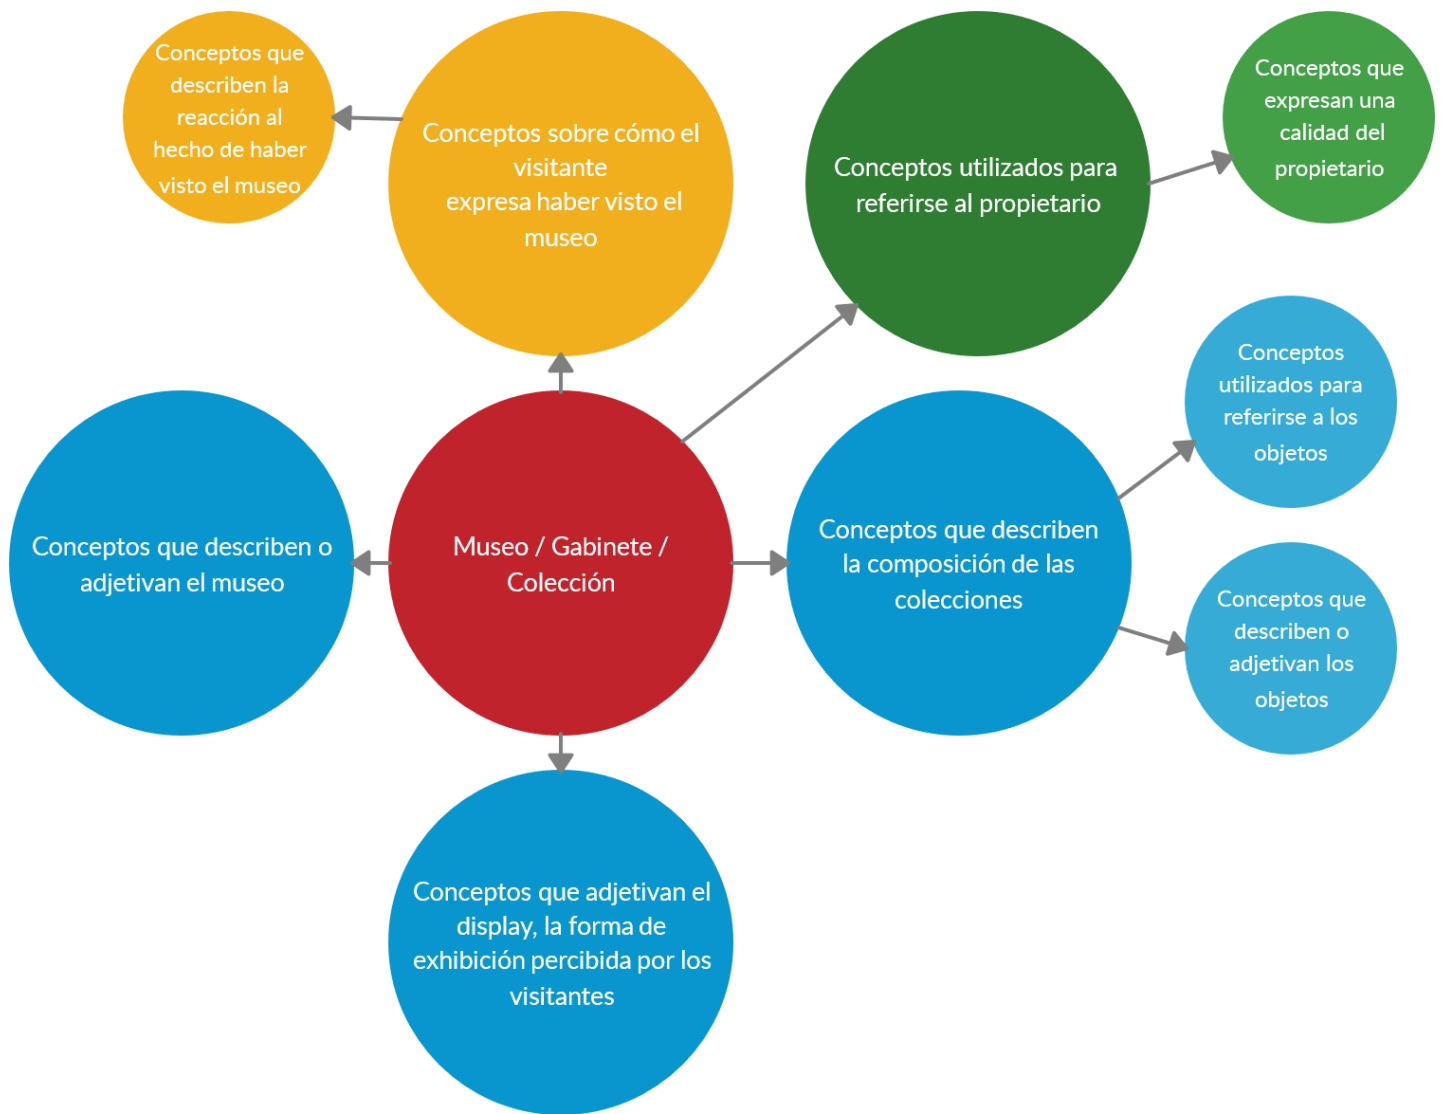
Conceptos que describen la reacción al hecho de haber visto el museo

Conceptos sobre cómo el visitante expresa haber visto el museo

Conceptos utilizados para referirse al propietario

Conceptos que expresan una calidad del propietario

Conceptos utilizados para referirse a los objetos

Conceptos que describen o adjetivan el museo

Museo / Gabinete / Colección

Conceptos que describen la composición de las colecciones

Conceptos que describen o adjetivan los objetos

Conceptos que adjetivan el display, la forma de exhibición percibida por los visitantes